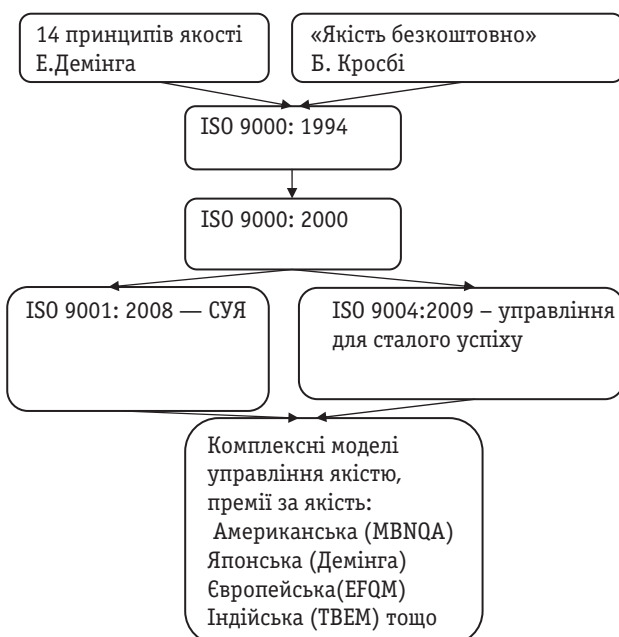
14 принципів якості Е.Демінга

«Якість безкоштовно» Б. Кросбі

ISO 9000: 1994

ISO 9000: 2000

ISO 9001: 2008 — СУЯ

ISO 9004:2009 – управління для сталого успіху

Комплексні моделі управління якістю, премії за якість:
Американська (MBNQA)
Японська (Демінга)
Європейська(EFQM)
Індійська (TBEM) тощо